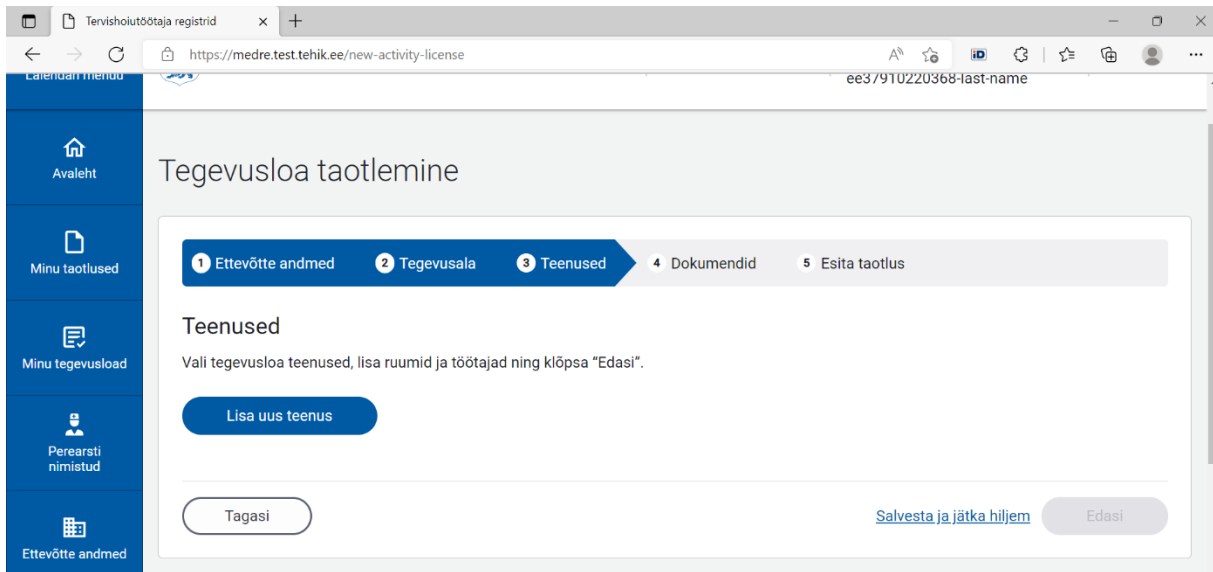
Tervishoiutöötaja registrid
https://medre.test.tehik.ee/new-activity-license
Lalendan menuu
ee37910220368-last-name

Avaleht
Minu taotlused
Minu tegevusload
Perearsti nimistud
Ettevõtte andmed

Tegevusloa taotlemine

1 Ettevõtte andmed 2 Tegevusala 3 Teenused 4 Dokumendid 5 Esita taotlus

Teenused

Vali tegevusloa teenused, lisa ruumid ja töötajad ning klõpsa “Edasi”.

Lisa uus teenus

Tagasi
Salvesta ja jätka hiljem
Edasi